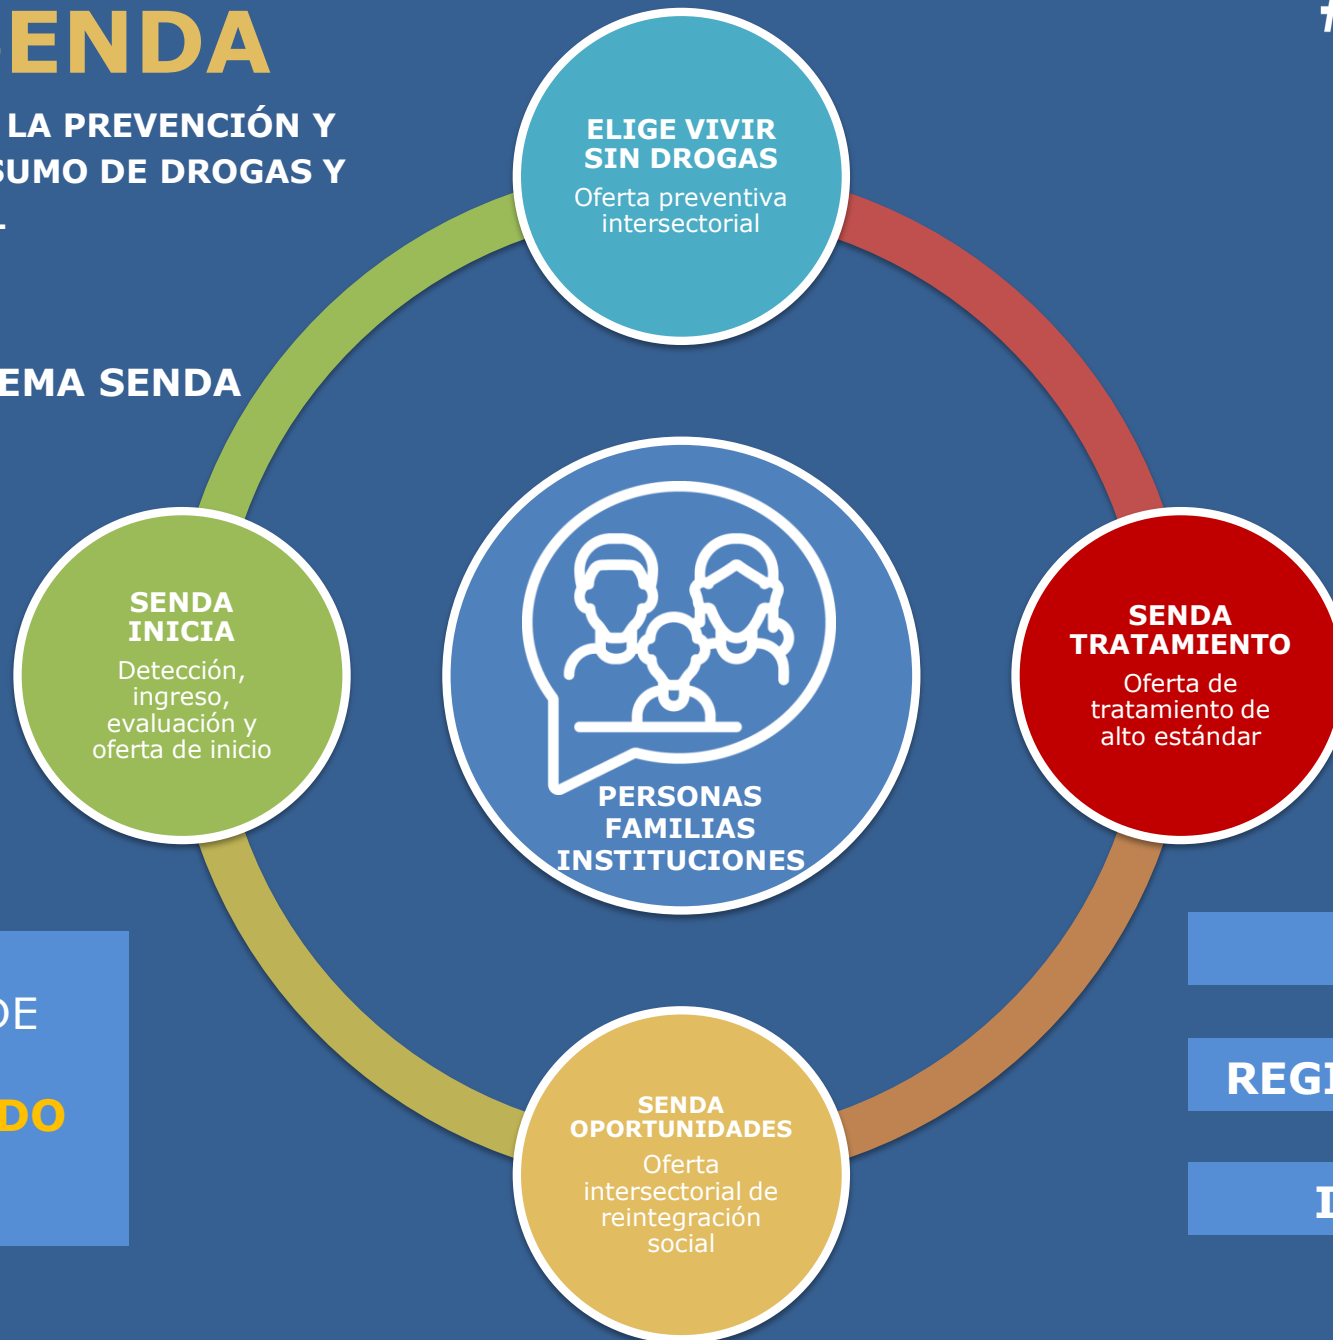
ENDA

LA PREVENCIÓN Y SUMO DE DROGAS Y

EMA SENDA

ELIGE VIVIR SIN DROGAS
Oferta preventiva intersectorial

SENDA INICIA
Detección, ingreso, evaluación y oferta de inicio

PERSONAS
FAMILIAS
INSTITUCIONES

SENDA TRATAMIENTO
Oferta de tratamiento de alto estándar

SENDA OPORTUNIDADES
Oferta intersectorial de reintegración social

DE

DO

REGI

I